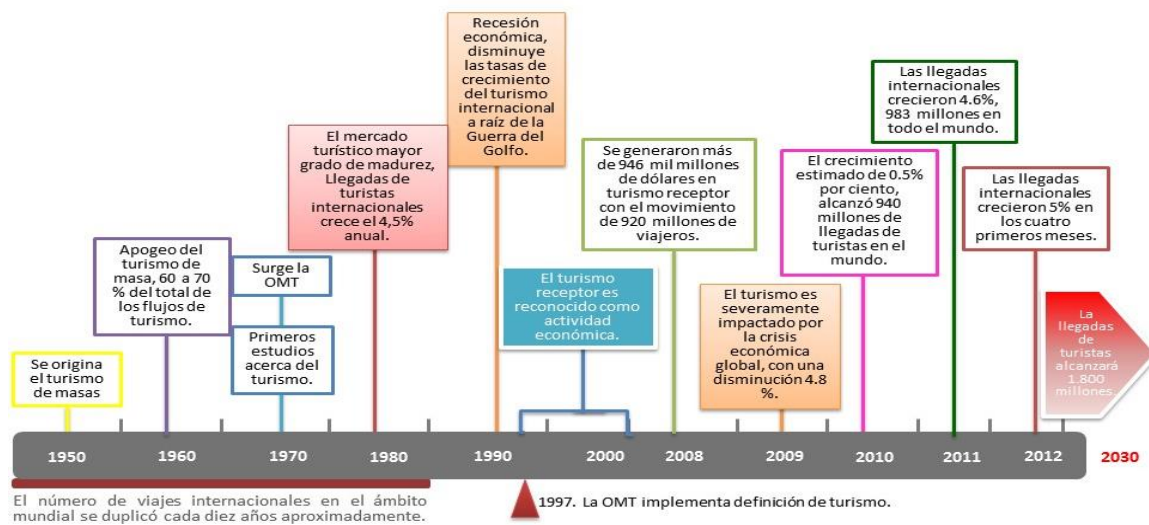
Recesión económica, disminuye las tasas de crecimiento del turismo internacional a raíz de la Guerra del Golfo.

Las llegadas internacionales crecieron 4.6%, 983 millones en todo el mundo.

El mercado turístico mayor grado de madurez, Llegadas de turistas internacionales crece el 4,5% anual.

Se generaron más de 946 mil millones de dólares en turismo receptor con el movimiento de 920 millones de viajeros.

El crecimiento estimado de 0.5% por ciento, alcanzó 940 millones de llegadas de turistas en el mundo.

Las llegadas internacionales crecieron 5% en los cuatro primeros meses.

Apogeo del turismo de masa, 60 a 70 % del total de los flujos de turismo.

Surge la OMT

Primeros estudios acerca del turismo.

El turismo receptor es reconocido como actividad económica.

El turismo es severamente impactado por la crisis económica global, con una disminución 4.8 %.

Se origina el turismo de masas

La llegadas de turistas alcanzará 1.800 millones

1950 1960 1970 1980 1990 2000 2008 2009 2010 2011 2012 2030

El número de viajes internacionales en el ámbito mundial se duplicó cada diez años aproximadamente.

1997. La OMT implementa definición de turismo.